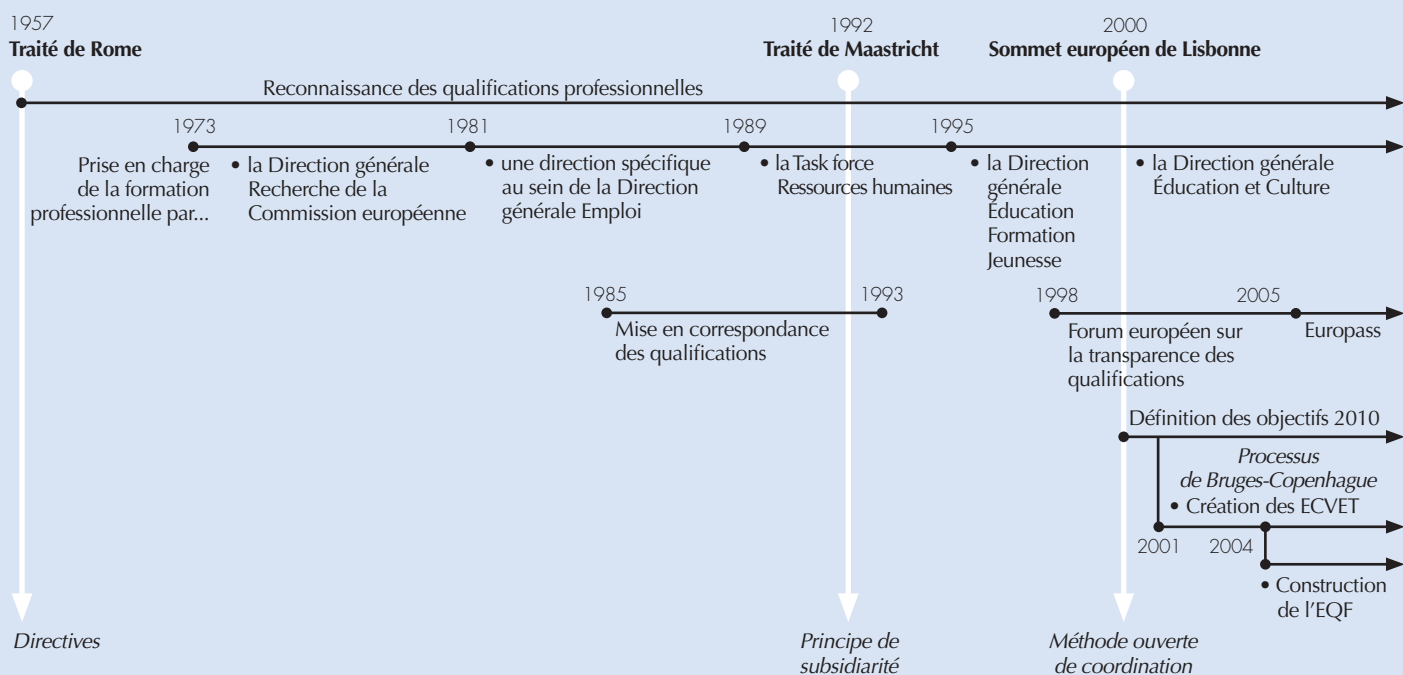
1957
**Traité de Rome**

1992
**Traité de Maastricht**

2000
**Sommet européen de Lisbonne**

Reconnaissance des qualifications professionnelles

1973

1981

1989

1995

Prise en charge de la formation professionnelle par...

• la Direction générale Recherche de la Commission européenne

• une direction spécifique au sein de la Direction générale Emploi

• la Task force Ressources humaines

• la Direction générale Éducation Formation Jeunesse

• la Direction générale Éducation et Culture

1985

1993

Mise en correspondance des qualifications

1998

2005

Forum européen sur la transparence des qualifications

Europass

Définition des objectifs 2010

*Processus de Bruges-Copenhague*

• Création des ECVET

2001

2004

• Construction de l'EQF

*Directives*

*Principe de subsidiarité*

*Méthode ouverte de coordination*